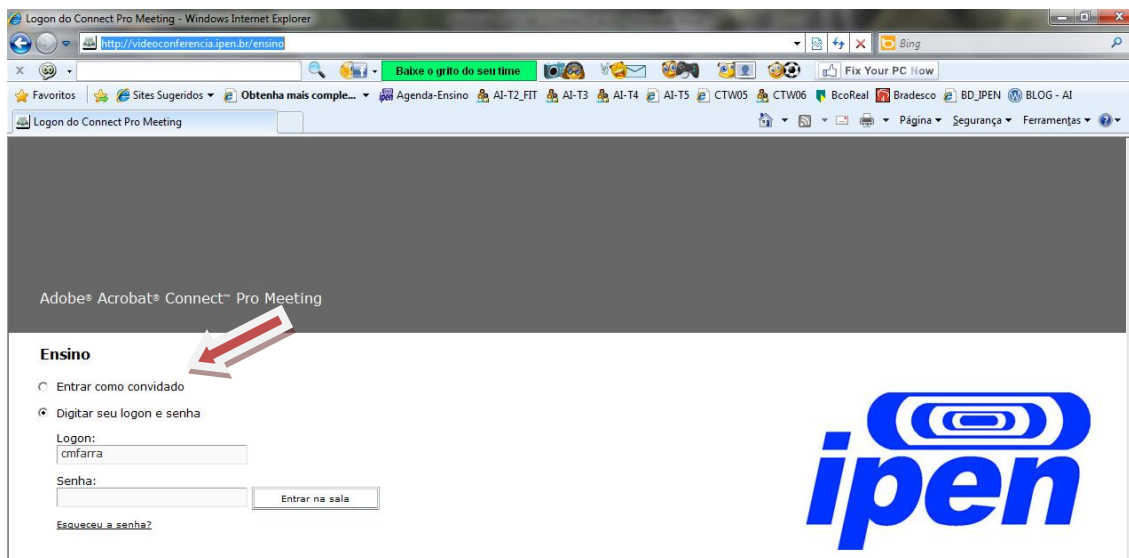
Logon do Connect Pro Meeting - Windows Internet Explorer

http://videoconferencia.ipen.br/ensino

Bing

Baixe o grito do seu time

Fix Your PC Now

Favoritos | Sites Sugeridos ▾ Obtenha mais comple... ▾ Agenda-Ensino AI-T2_FIT AI-T3 AI-T4 AI-T5 CTW05 CTW06 BcoReal Bradesco BD_IPEN BLOG - AI

Logon do Connect Pro Meeting

Página ▾ Segurança ▾ Ferramentas ▾

Adobe® Acrobat® Connect™ Pro Meeting

Ensino

Entrar como convidado

Digitar seu logon e senha

Logon:
cmfarra

Senha:

Entrar na sala

Esqueceu a senha?

ipen